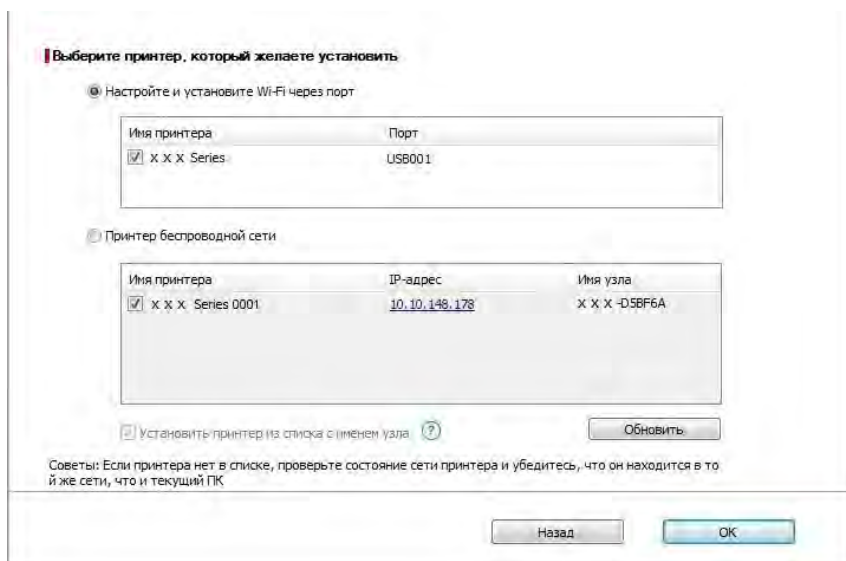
Выберите принтер, который желаете установить

Настройте и установите Wi-Fi через порт

| Имя принтера | Порт |
|---|---|
| X X X Series | USB001 |

Принтер беспроводной сети

| Имя принтера | IP-адрес | Имя узла |
|---|---|---|
| X X X Series 0001 | 10.10.148.178 | X X X -D5BF6A |

Установить принтер из списка с именем узла ?

Обновить

Советы: Если принтера нет в списке, проверьте состояние сети принтера и убедитесь, что он находится в то й же сети, что и текущий ПК

Назад

OK